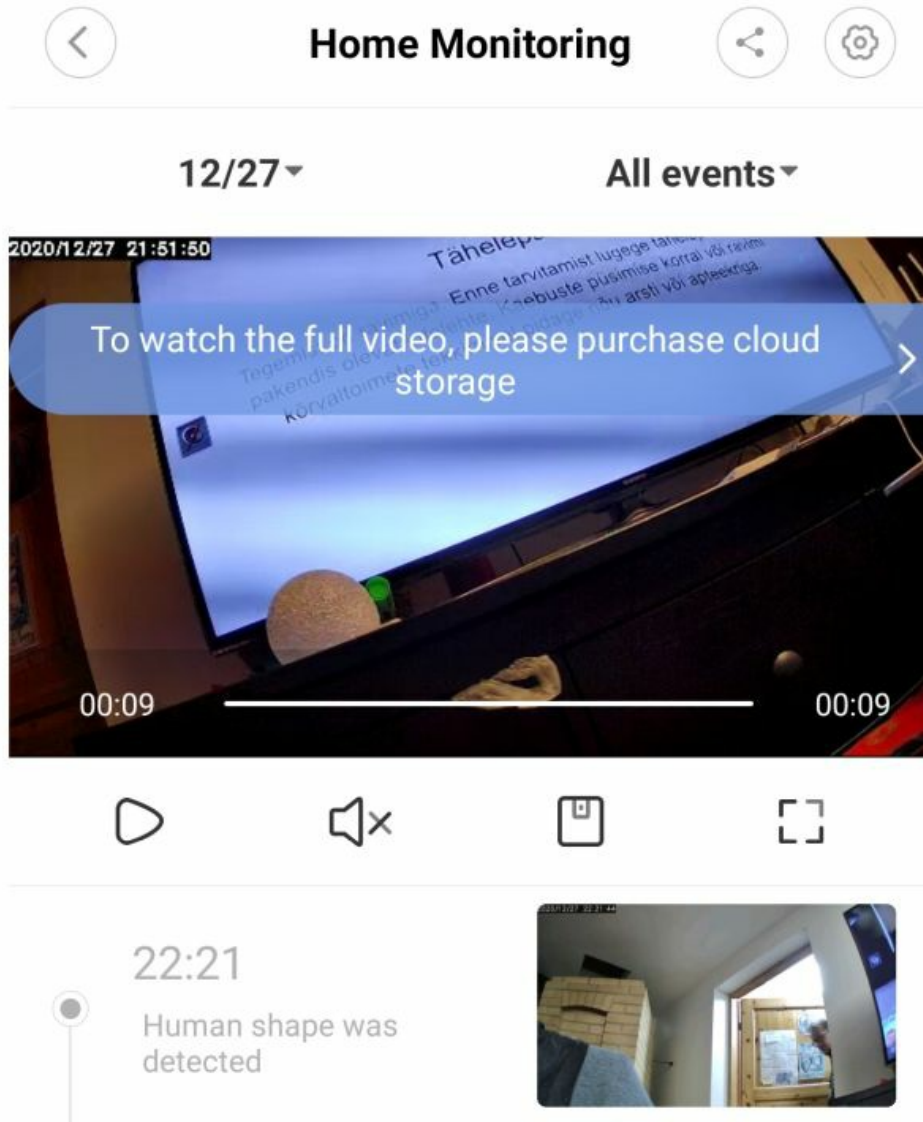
Home Monitoring

12/27

All events

2020/12/27 21:51:50

Tähelep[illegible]

Enne tarvitamist lugege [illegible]
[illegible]ebuste püsimise korral või raviml
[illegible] arsti või apteekriga.

To watch the full video, please purchase cloud storage

00:09

00:09

22:21

Human shape was detected